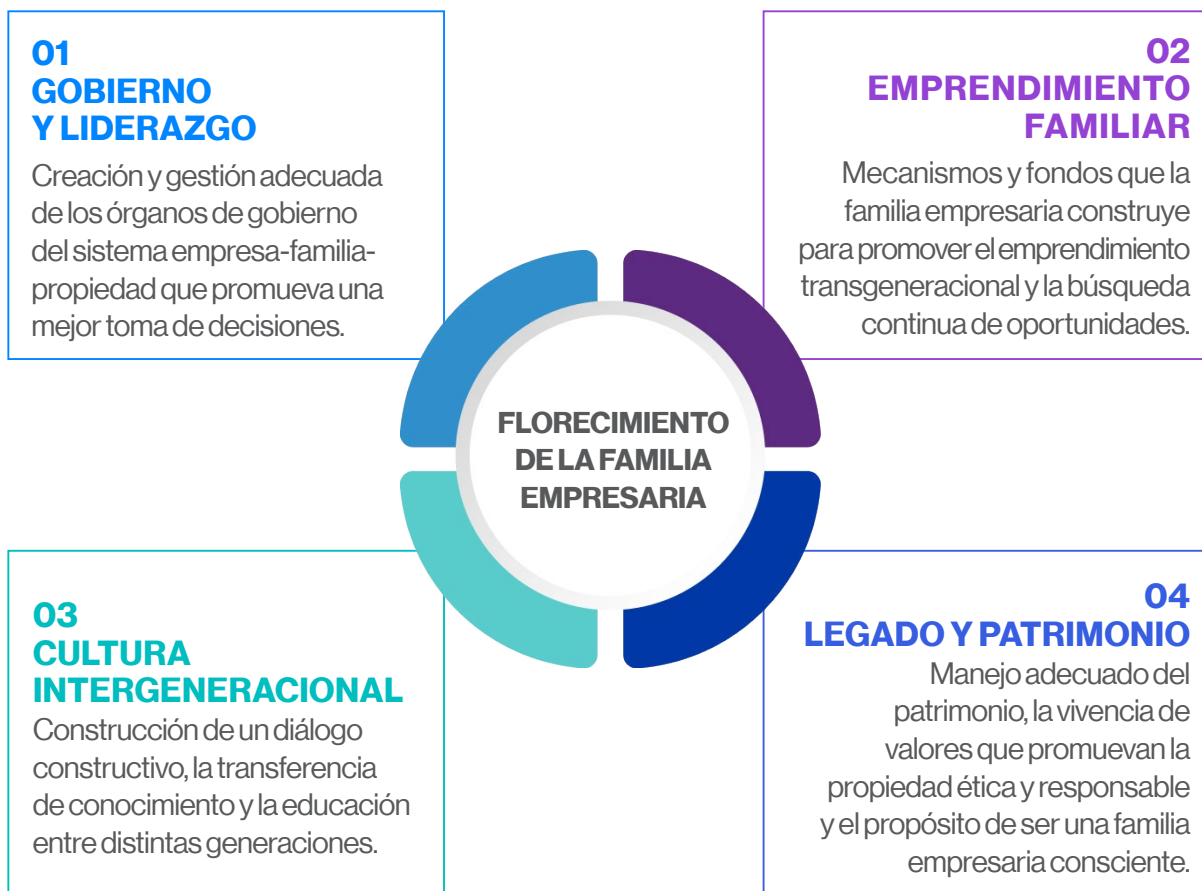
01
GOBIERNO
Y LIDERAZGO
Creación y gestión adecuada de los órganos de gobierno del sistema empresa-familia-propiedad que promueva una mejor toma de decisiones.

02
EMPRENDIMIENTO
FAMILIAR
Mecanismos y fondos que la familia empresaria construye para promover el emprendimiento transgeneracional y la búsqueda continua de oportunidades.

FLORECIMIENTO
DE LA FAMILIA
EMPRESARIA

03
CULTURA
INTERGENERACIONAL
Construcción de un diálogo constructivo, la transferencia de conocimiento y la educación entre distintas generaciones.

04
LEGADO Y PATRIMONIO
Manejo adecuado del patrimonio, la vivencia de valores que promuevan la propiedad ética y responsable y el propósito de ser una familia empresaria consciente.